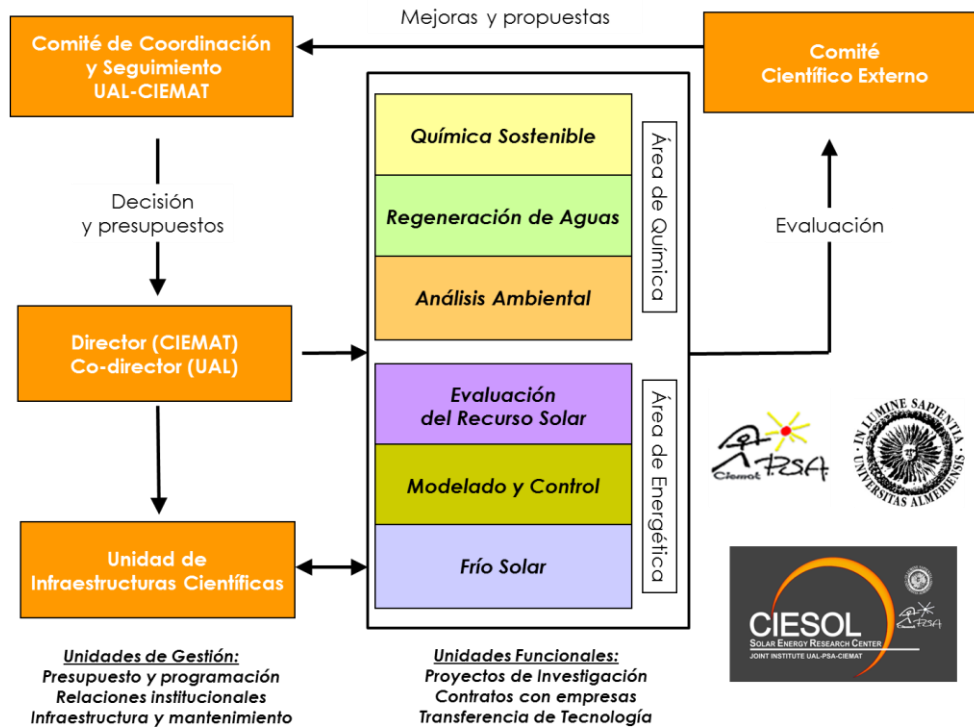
Mejoras y propuestas

Comité de Coordinación y Seguimiento UAL-CIEMAT

Comité Científico Externo

Química Sostenible

Regeneración de Aguas

Análisis Ambiental

Área de Química

Decisión y presupuestos

Evaluación

Director (CIEMAT) Co-director (UAL)

Evaluación del Recurso Solar

Modelado y Control

Frío Solar

Área de Energética

Ciemat PSA

IN LUMINE SAPIENTIA UNIVERSITAS ALMERIENSIS

Unidad de Infraestructuras Científicas

CIESOL
SOLAR ENERGY RESEARCH CENTER
JOINT INSTITUTE UAL-PSA-CIEMAT

Unidades de Gestión:
Presupuesto y programación
Relaciones institucionales
Infraestructura y mantenimiento

Unidades Funcionales:
Proyectos de Investigación
Contratos con empresas
Transferencia de Tecnología